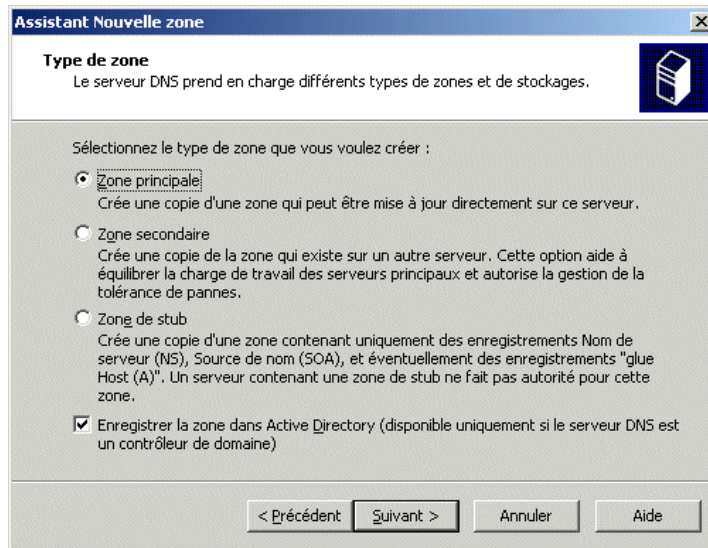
Assistant Nouvelle zone

Type de zone
Le serveur DNS prend en charge différents types de zones et de stockages.

Sélectionnez le type de zone que vous voulez créer :

Zone principale
Crée une copie d'une zone qui peut être mise à jour directement sur ce serveur.

Zone secondaire
Crée une copie de la zone qui existe sur un autre serveur. Cette option aide à équilibrer la charge de travail des serveurs principaux et autorise la gestion de la tolérance de pannes.

Zone de stub
Crée une copie d'une zone contenant uniquement des enregistrements Nom de serveur (NS), Source de nom (SOA), et éventuellement des enregistrements "glue Host (A)". Un serveur contenant une zone de stub ne fait pas autorité pour cette zone.

Enregistrer la zone dans Active Directory (disponible uniquement si le serveur DNS est un contrôleur de domaine)

< Précédent | Suivant > | Annuler | Aide